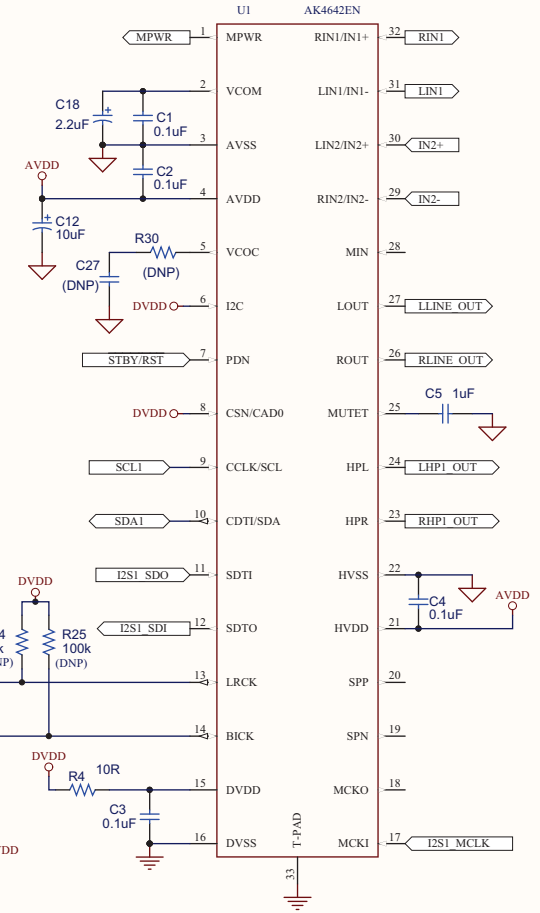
U1 AK4642EN

MPWR 1 MPWR
2 VCOM
C18 2.2uF
C1 0.1uF
3 AVSS
C2 0.1uF
AVDD
4 AVDD
C12 10uF
R30
5 VCOC
C27 (DNP)
(DNP)
DVDD 6 I2C
STBY/RST 7 PDN
DVDD 8 CSN/CAD0
SCL1 9 CCLK/SCL
SDA1 10 CDTI/SDA
I2S1_SDO 11 SDTI
DVDD
4
k
NP)
R25 100k (DNP)
I2S1_SDI 12 SDTO
13 LRCK
14 BICK
DVDD
R4 10R
15 DVDD
C3 0.1uF
DD
16 DVSS
T-PAD
33

RIN1/IN1+ 32 RIN1
LIN1/IN1- 31 LIN1
LIN2/IN2+ 30 IN2+
RIN2/IN2- 29 IN2-
MIN 28
LOUT 27 LLINE_OUT
ROUT 26 RLINE_OUT
C5 1uF
MUTET 25
HPL 24 LHP1_OUT
HPR 23 RHP1_OUT
HVSS 22
C4 0.1uF
AVDD
HVDD 21
SPP 20
SPN 19
MCKO 18
MCKI 17 I2S1_MCLK